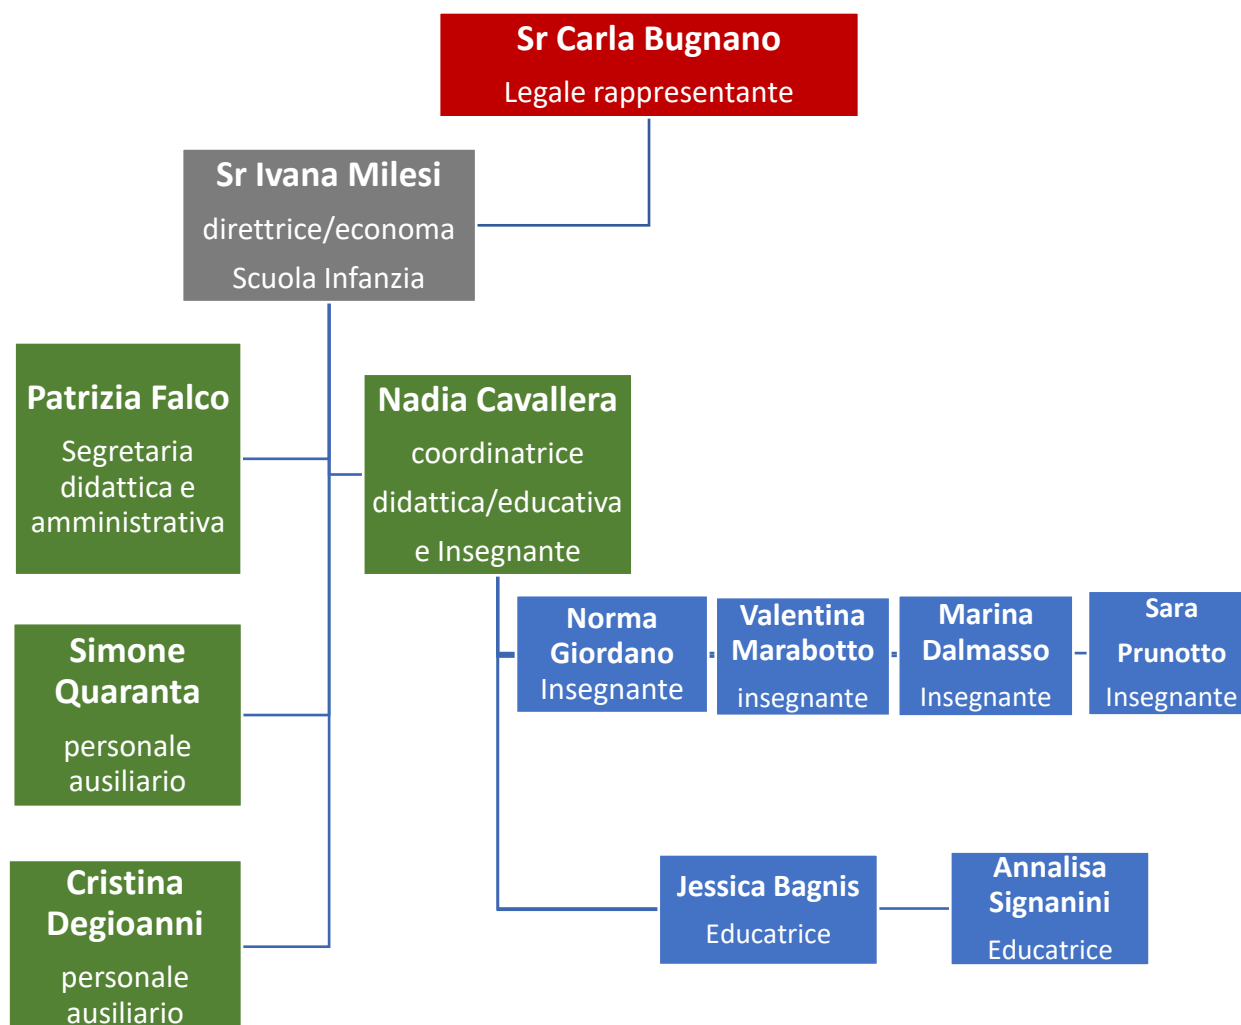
Sr Carla Bugnano
Legale rappresentante

Sr Ivana Milesi
direttrice/economa
Scuola Infanzia

Patrizia Falco
Segretaria didattica e amministrativa

Nadia Cavallera
coordinatrice didattica/educativa e Insegnante

Norma Giordano
Insegnante

Valentina Marabotto
insegnante

Marina Dalmasso
Insegnante

Sara Prunotto
Insegnante

Simone Quaranta
personale ausiliario

Jessica Bagnis
Educatrice

Annalisa Signanini
Educatrice

Cristina Degioanni
personale ausiliario